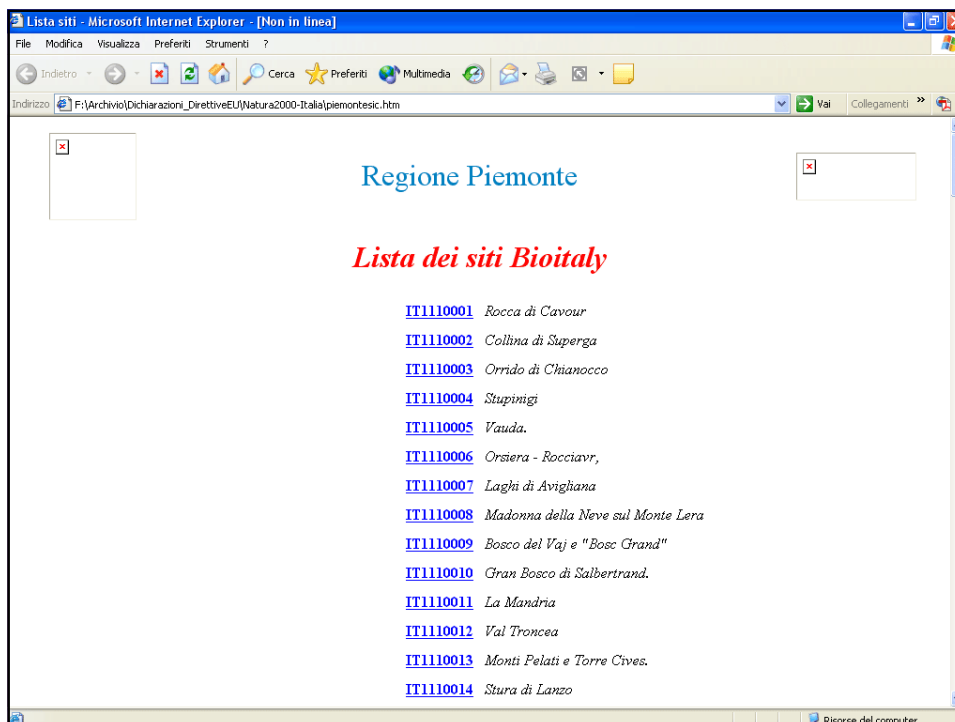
Lista siti - Microsoft Internet Explorer - [Non in linea]

File Modifica Visualizza Preferiti Strumenti ?

Indietro Cerca Preferiti Multimedia

Indirizzo F:\Archivio\Dichiarazioni_DirettiveEU\Natura2000-Italia\piemontesic.htm Vai Collegamenti »

Regione Piemonte

Lista dei siti Bioitaly

IT1110001 Rocca di Cavour

IT1110002 Collina di Superga

IT1110003 Orrido di Chianocco

IT1110004 Stupinigi

IT1110005 Vauda.

IT1110006 Orsiera - Rocciavr,

IT1110007 Laghi di Avigliana

IT1110008 Madonna della Neve sul Monte Lera

IT1110009 Bosco del Vaj e "Bosc Grand"

IT1110010 Gran Bosco di Salbertrand.

IT1110011 La Mandria

IT1110012 Val Troncea

IT1110013 Monti Pelati e Torre Cives.

IT1110014 Stura di Lanzo

Risorse del computer